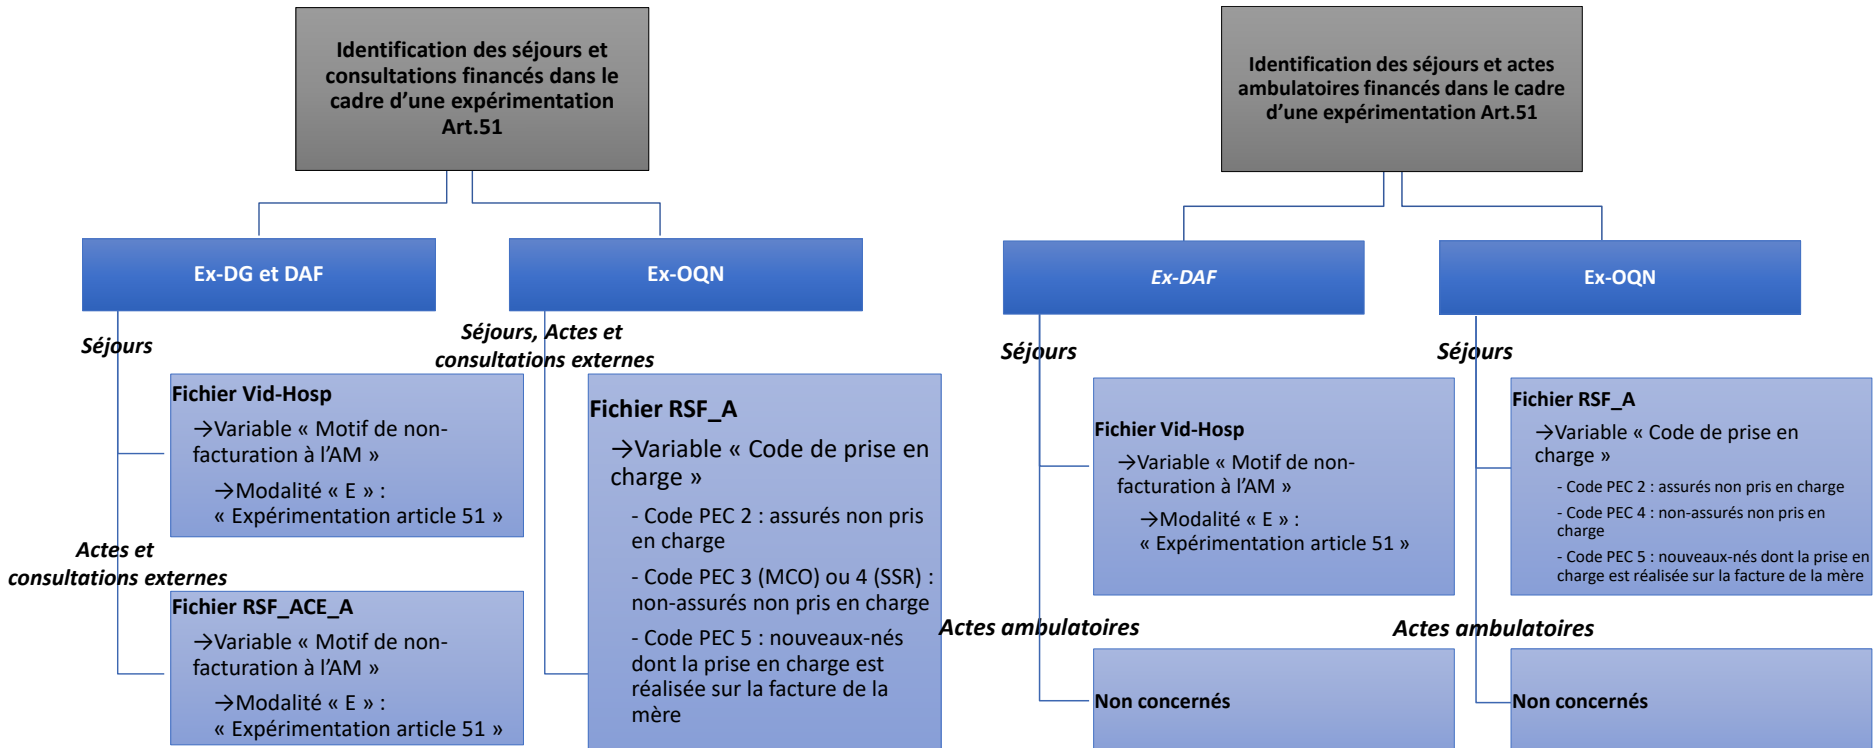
Identification des séjours et consultations financés dans le cadre d’une expérimentation Art.51

Ex-DG et DAF

Ex-OQN

Séjours

Fichier Vid-Hosp

→Variable « Motif de non-facturation à l’AM »

→Modalité « E » : « Expérimentation article 51 »

Actes et consultations externes

Fichier RSF_ACE_A

→Variable « Motif de non-facturation à l’AM »

→Modalité « E » : « Expérimentation article 51 »

Séjours, Actes et consultations externes

Fichier RSF_A

→Variable « Code de prise en charge »

- Code PEC 2 : assurés non pris en charge

- Code PEC 3 (MCO) ou 4 (SSR) : non-assurés non pris en charge

- Code PEC 5 : nouveaux-nés dont la prise en charge est réalisée sur la facture de la mère

Identification des séjours et actes ambulatoires financés dans le cadre d’une expérimentation Art.51

Ex-DAF

Ex-OQN

Séjours

Fichier Vid-Hosp

→Variable « Motif de non-facturation à l’AM »

→Modalité « E » : « Expérimentation article 51 »

Actes ambulatoires

Non concernés

Séjours

Fichier RSF_A

→Variable « Code de prise en charge »

- Code PEC 2 : assurés non pris en charge

- Code PEC 4 : non-assurés non pris en charge

- Code PEC 5 : nouveaux-nés dont la prise en charge est réalisée sur la facture de la mère

Actes ambulatoires

Non concernés